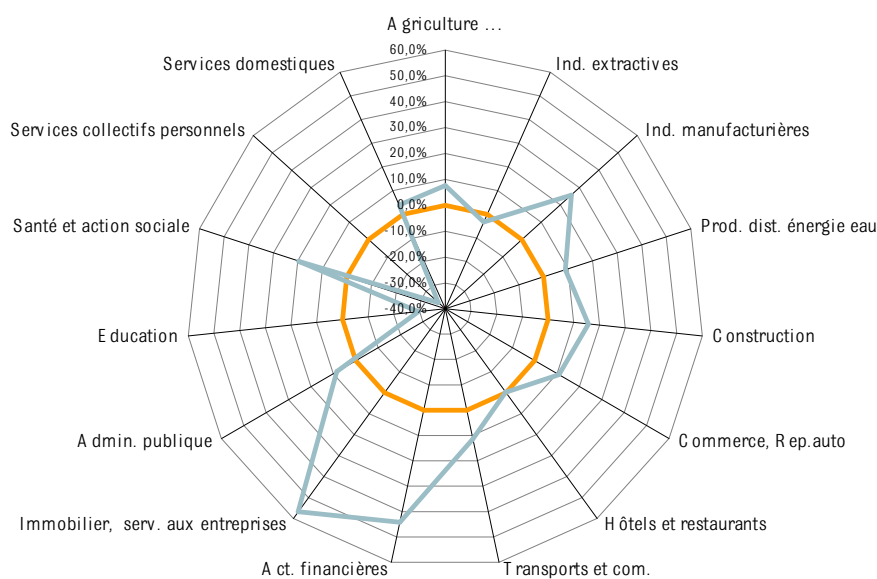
A griculture ...
Ind. extractives
Ind. manufacturières
Prod. dist. énergie eau
C onstruction
C ommerce, R ep.auto
H ôtels et restaurants
T ransports et com.
A ct. financières
Immobilier, serv. aux entreprises
A dmin. publique
E ducation
Santé et action sociale
Services collectifs personnels
Services domestiques

60,0%
50,0%
40,0%
30,0%
20,0%
10,0%
0,0%
-10,0%
-20,0%
-30,0%
-40,0%